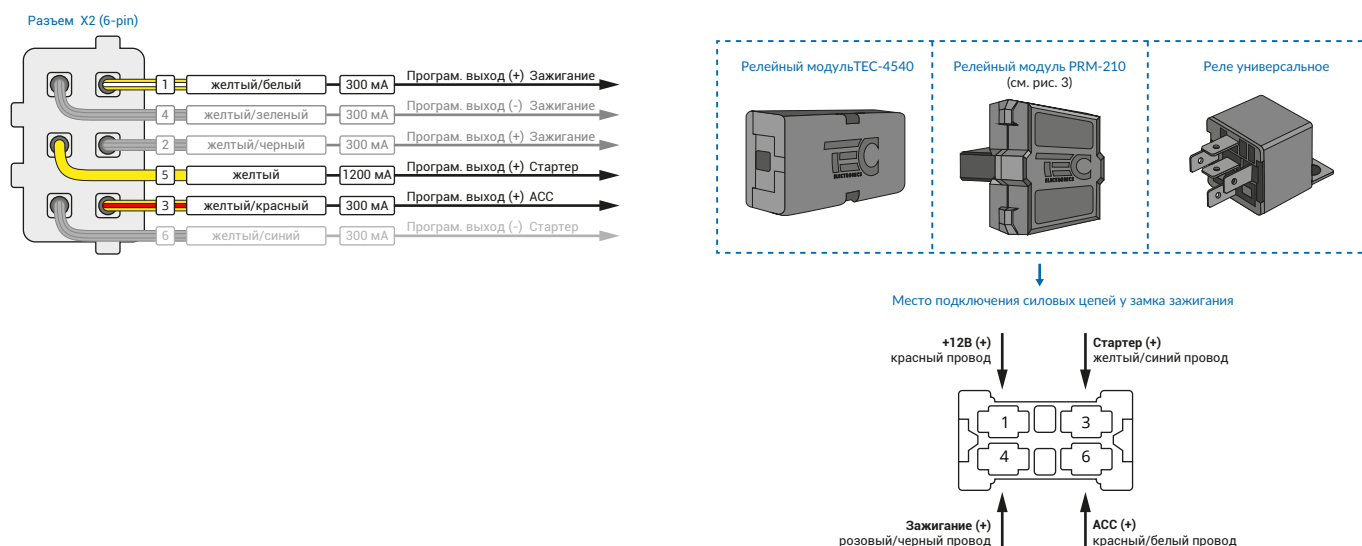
Разъем X2 (6-pin)

1 желтый/белый 300 мА Програм. выход (+) Зажигание
4 желтый/зеленый 300 мА Програм. выход (-) Зажигание
2 желтый/черный 300 мА Програм. выход (+) Зажигание
5 желтый 1200 мА Програм. выход (+) Стартер
3 желтый/красный 300 мА Програм. выход (+) ACC
6 желтый/синий 300 мА Програм. выход (-) Стартер

Релейный модульTEC-4540

Релейный модуль PRM-210
(см. рис. 3)

Реле универсальное

TEC ELECTRONICS

TEC ELECTRONICS

Место подключения силовых цепей у замка зажигания

+12В (+)
красный провод

Стартер (+)
желтый/синий провод

1
3
4
6

Зажигание (+)
розовый/черный провод

ACC (+)
красный/белый провод